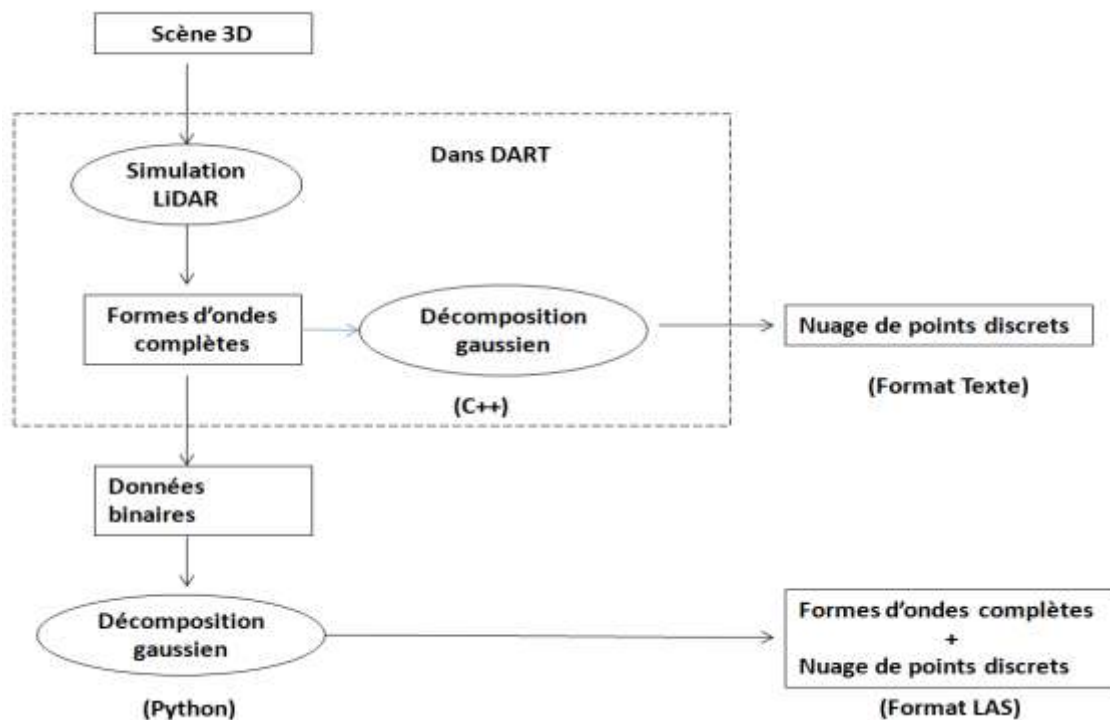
Scène 3D

Dans DART

Simulation LiDAR

Formes d'ondes complètes

Décomposition gaussien

Nuage de points discrets

(Format Texte)

(C++)

Données binaires

Décomposition gaussien

(Python)

Formes d'ondes complètes + Nuage de points discrets

(Format LAS)